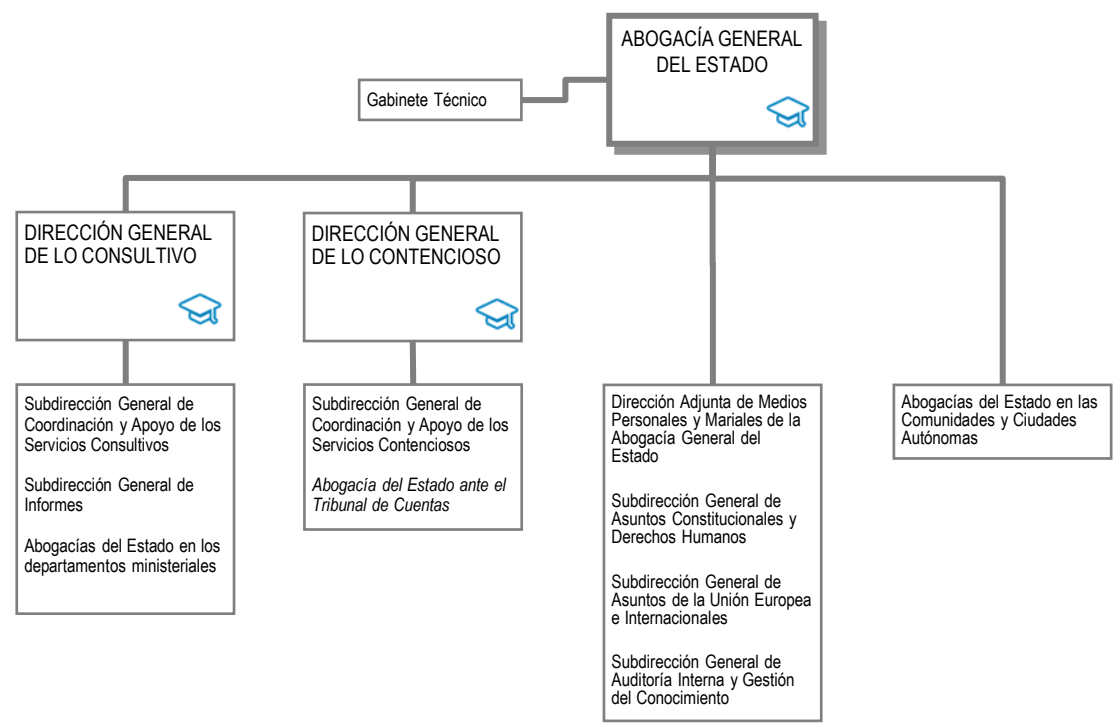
ABOGACÍA GENERAL DEL ESTADO

Gabinete Técnico

DIRECCIÓN GENERAL DE LO CONSULTIVO

DIRECCIÓN GENERAL DE LO CONTENCIOSO

Subdirección General de Coordinación y Apoyo de los Servicios Consultivos

Subdirección General de Informes

Abogacías del Estado en los departamentos ministeriales

Subdirección General de Coordinación y Apoyo de los Servicios Contenciosos

*Abogacía del Estado ante el Tribunal de Cuentas*

Dirección Adjunta de Medios Personales y Mariales de la Abogacía General del Estado

Subdirección General de Asuntos Constitucionales y Derechos Humanos

Subdirección General de Asuntos de la Unión Europea e Internacionales

Subdirección General de Auditoría Interna y Gestión del Conocimiento

Abogacías del Estado en las Comunidades y Ciudades Autónomas